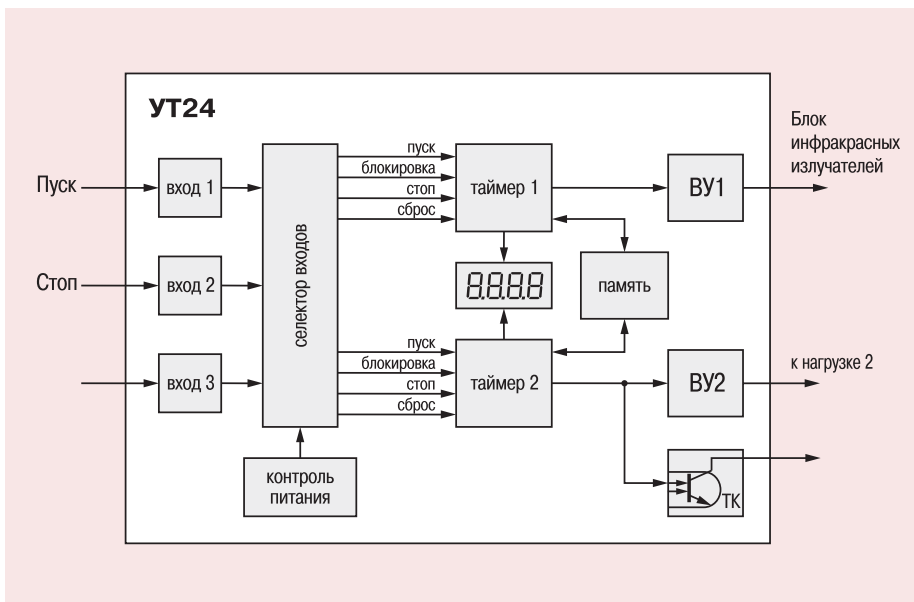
УТ24

Пуск

Стоп

вход 1

вход 2

вход 3

селектор входов

контроль питания

пуск
блокировка
стоп
сброс

таймер 1

8.8.8.8

память

пуск
блокировка
стоп
сброс

таймер 2

ВУ1

ВУ2

ТК

Блок инфракрасных излучателей

к нагрузке 2